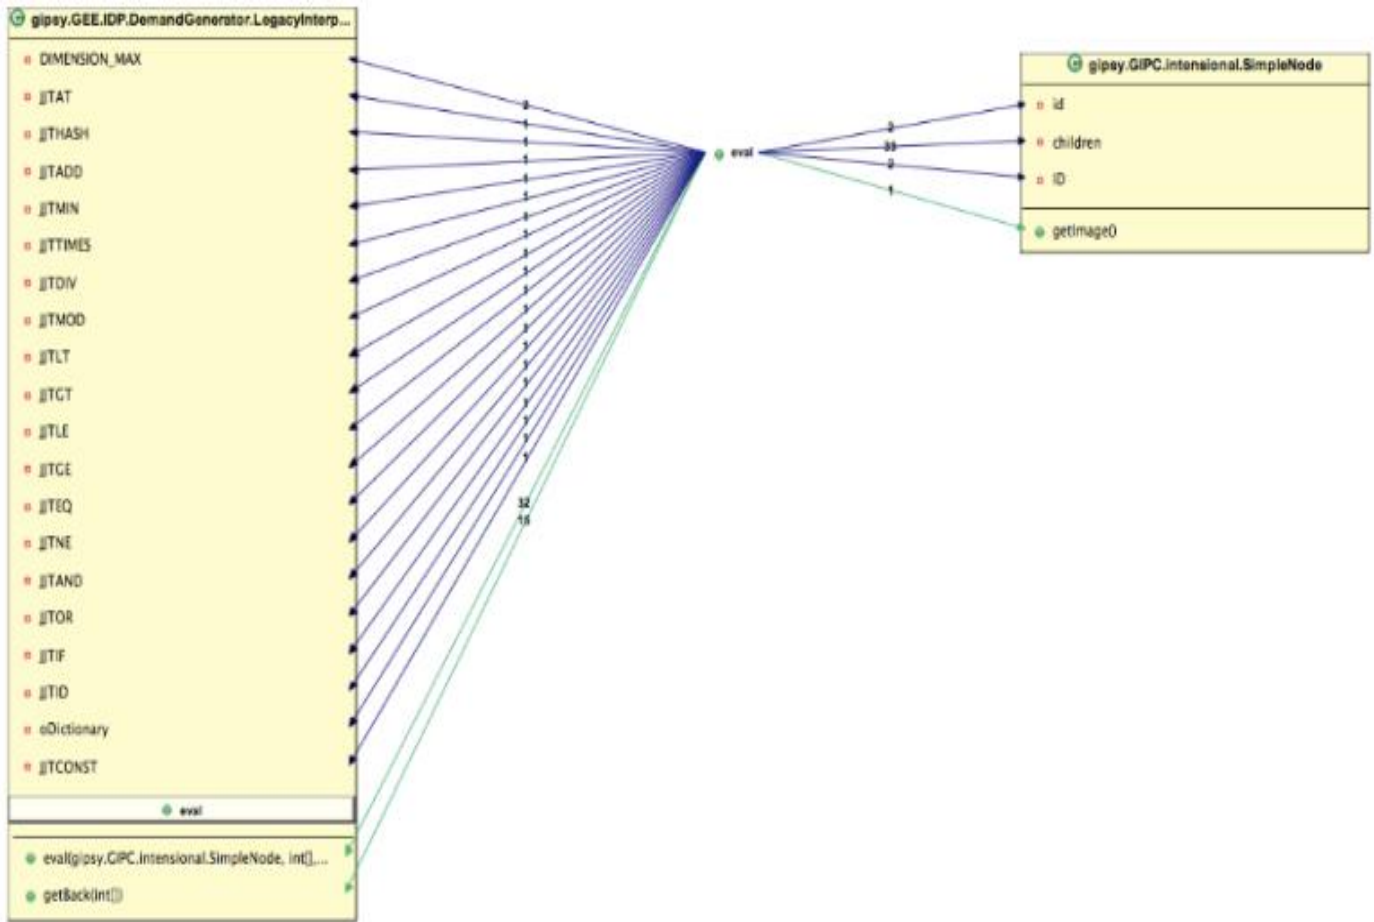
gipsy.GEE.IDP.DemandGenerator.LegacyInterp...

DIMENSION_MAX
JJTAT
JJTHASH
JJTADD
JJTMIN
JJTTIMES
JJTDIV
JJTMOD
JJTLT
JJTGT
JJTLE
JJTGE
JJTEQ
JJTNE
JJTAND
JJTOR
JJTIF
JJTID
oDictionary
JJTCONST

eval

eval(gipsy.GIPC.intensional.SimpleNode, int[],...
getBack(int[])

eval

gipsy.GIPC.intensional.SimpleNode

id
children
ID
getImage()

2
1
1
1
1
1
1
1
1
1
1
1
1
1
1
1
1
1
32
16

2
33
2
1